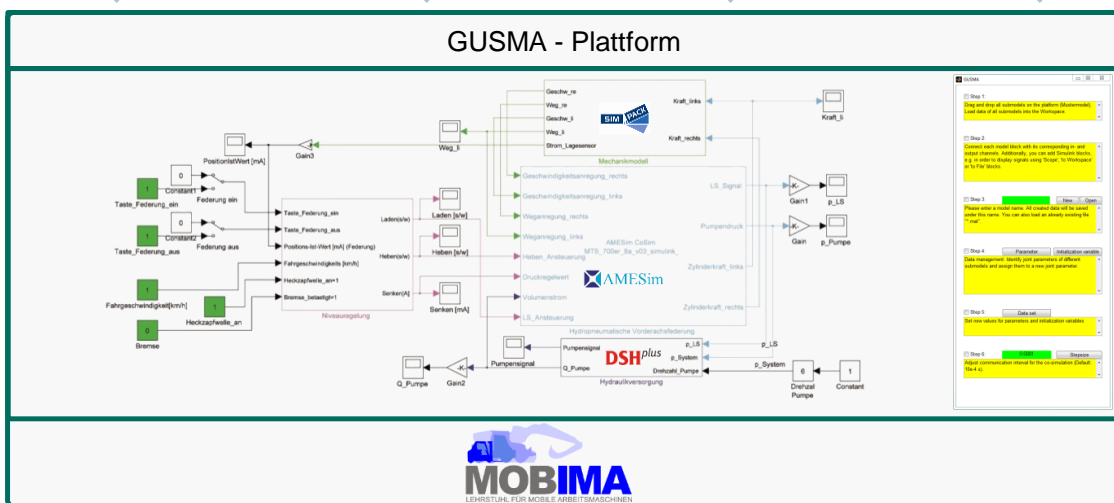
GUSMA - Plattform

Geschw_re
Weg_re
Geschw_li
Weg_li
Strom_Lagesensor
SIM PACK
Kraft_links
Kraft_rechts
Mechanikmodell
Kraft_li

PositionIstWert [mA]
Gain3
Weg_li

0
Constant1
Federung ein
1
Taste_Federung_ein
0
Constant2
Federung aus
1
Taste_Federung_aus
1
Fahrgeschwindigkeit[km/h]
1
Heckzapfwelle_an
0
Bremse

Taste_Federung_ein
Taste_Federung_aus
Positions-Ist-Wert [mA] (Federung)
Fahrgeschwindigkeit [km/h]
Heckzapfwelle_an=1
Bremse_betaetigt=1
Laden(s/w)
Heben(s/w)
Senken[A]
Niveauregelung
Laden [s/w]
Heben [s/w]
Senken [mA]

Geschwindigkeitsanregung_rechts
Geschwindigkeitsanregung_links
Weganregung_rechts
Weganregung_links
Heben_Ansteuerung
Druckregelwert
Volumenstrom
LS_Ansteuerung
AMESim CoSim
MTS_700er_fs_v03_simulink_
AMESim
LS_Signal
Pumpendruck
Zylinderkraft_links
Zylinderkraft_rechts
Hydropneumatische Vorderachsfederung
Gain1
p_LS
Gain
p_Pumpe

Pumpensignal
Q_Pumpe
DSH plus
p_LS
p_System
Drehzahl_Pumpe
Hydraulikversorgung
Pumpensignal
Q_Pumpe
Gain2
p_LS
p_System
6
Drehzal Pumpe
1
Constant

GUSMA
Step 1
Drag and drop all submodels on the platform (Mastermodel). Load data of all submodels into the Workspace.
Step 2
Connect each model block with its corresponding in- and output channels. Additionally, you can add Simulink blocks, e.g. in order to display signals using 'Scope', 'to Workspace' or 'to File' blocks.
Step 3
New
Open
Please enter a model name. All created data will be saved under this name. You can also load an already existing file "*.mat".
Step 4
Parameter
Initialization variable
Data management: Identify joint parameters of different submodels and assign them to a new joint parameter.
Step 5
Data set
Set new values for parameters and initialization variables
Step 6
0.001
Stepsize
Adjust communication interval for the co-simulation (Default: 10e-4 s).

MOBIMA
LEHRSTUHL FÜR MOBILE ARBEITSMASCHINEN